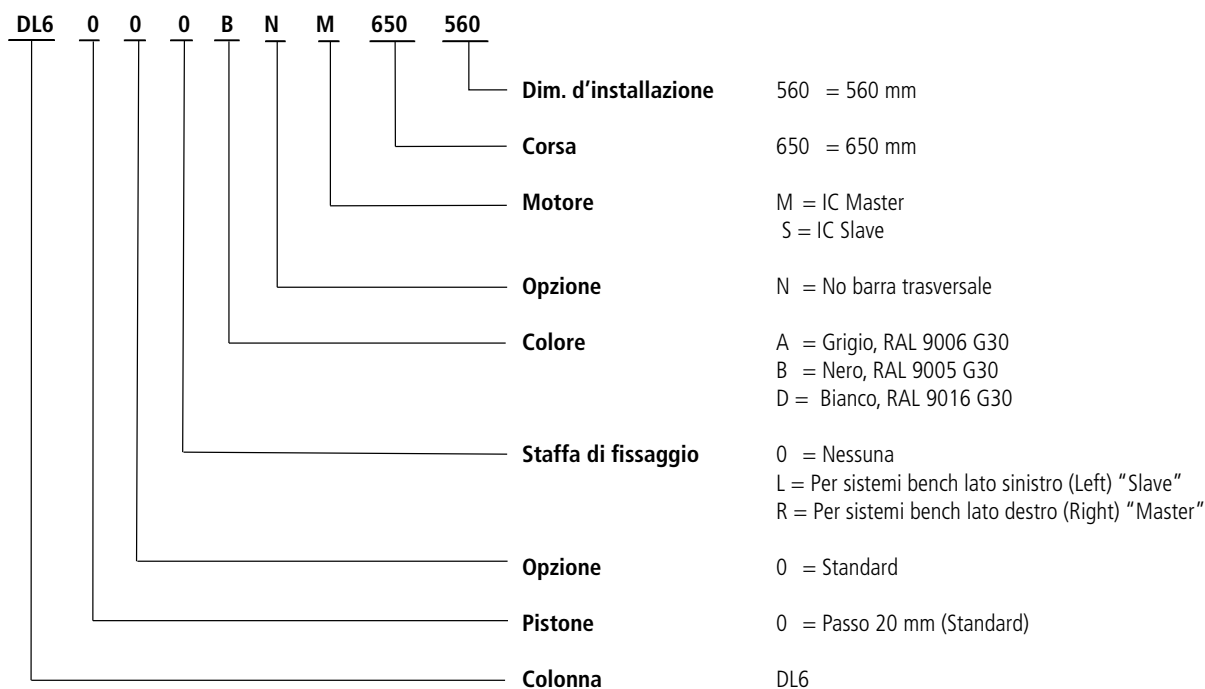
DL6 0 0 0 B N M 650 560

**Dim. d'installazione** 560 = 560 mm

**Corsa** 650 = 650 mm

**Motore** M = IC Master
S = IC Slave

**Opzione** N = No barra trasversale

**Colore** A = Grigio, RAL 9006 G30
B = Nero, RAL 9005 G30
D = Bianco, RAL 9016 G30

**Staffa di fissaggio** 0 = Nessuna
L = Per sistemi bench lato sinistro (Left) "Slave"
R = Per sistemi bench lato destro (Right) "Master"

**Opzione** 0 = Standard

**Pistone** 0 = Passo 20 mm (Standard)

**Colonna** DL6